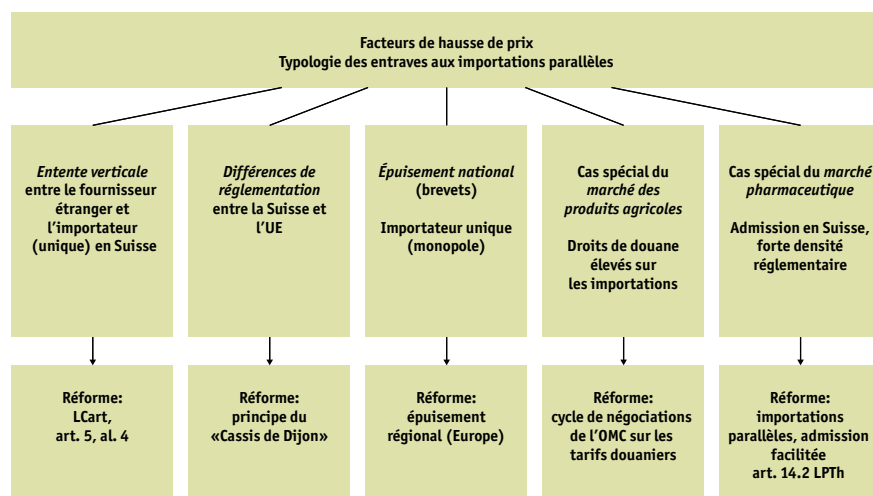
Facteurs de hausse de prix
Typologie des entraves aux importations parallèles

Entente verticale entre le fournisseur étranger et l'importateur (unique) en Suisse

Différences de réglementation entre la Suisse et l'UE

Épuisement national (brevets)

Importateur unique (monopole)

Cas spécial du marché des produits agricoles

Droits de douane élevés sur les importations

Cas spécial du marché pharmaceutique

Admission en Suisse, forte densité réglementaire

Réforme: LCart, art. 5, al. 4

Réforme: principe du «Cassis de Dijon»

Réforme: épuisement régional (Europe)

Réforme: cycle de négociations de l'OMC sur les tarifs douaniers

Réforme: importations parallèles, admission facilitée art. 14.2 LPTh